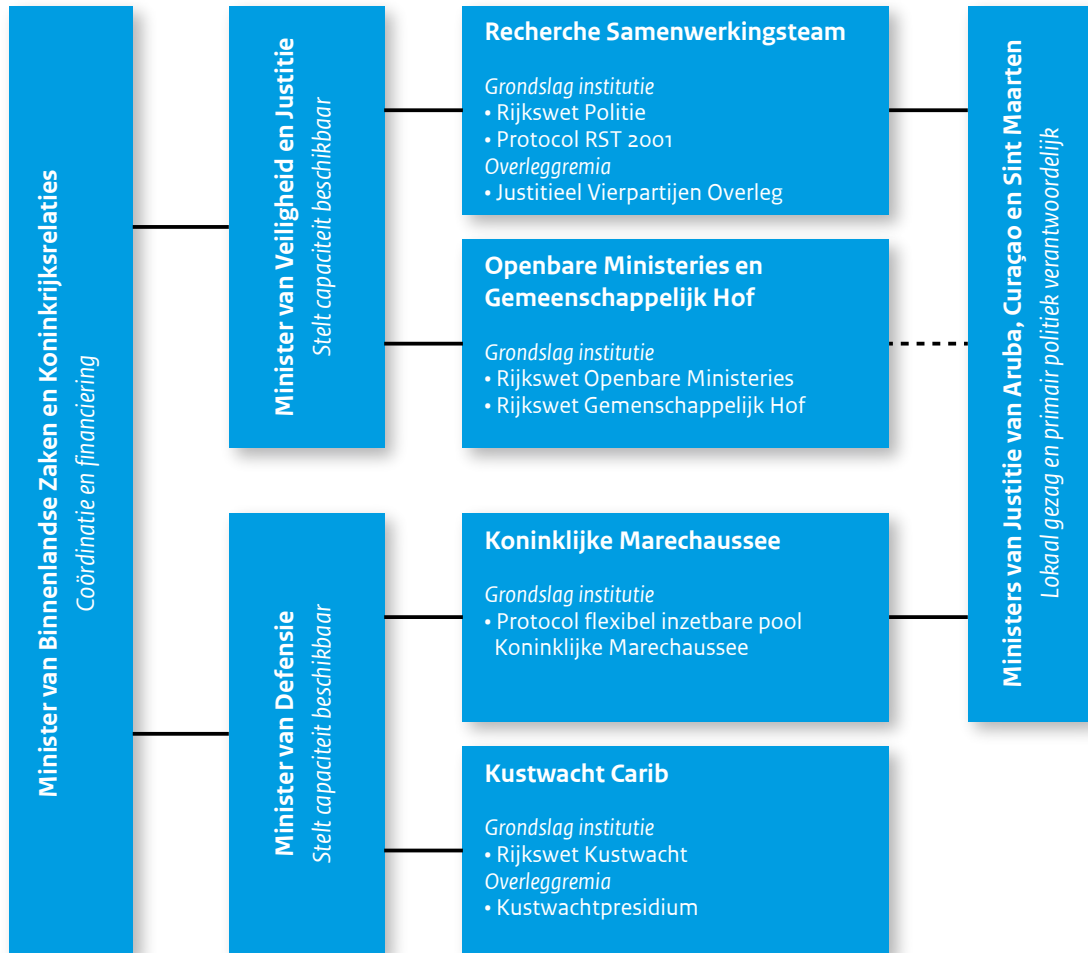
Minister van Binnenlandse Zaken en Koninkrijksrelaties
Coördinatie en financiering

Minister van Veiligheid en Justitie
Stelt capaciteit beschikbaar

Recherche Samenwerkingsteam

Grondslag institutie
• Rijkswet Politie
• Protocol RST 2001
Overleggremia
• Justitieel Vierpartijen Overleg

Openbare Ministeries en Gemeenschappelijk Hof

Grondslag institutie
• Rijkswet Openbare Ministeries
• Rijkswet Gemenschappelijk Hof

Minister van Defensie
Stelt capaciteit beschikbaar

Koninklijke Marechaussee

Grondslag institutie
• Protocol flexibel inzetbare pool Koninklijke Marechaussee

Kustwacht Carib

Grondslag institutie
• Rijkswet Kustwacht
Overleggremia
• Kustwachtpresidium

Ministers van Justitie van Aruba, Curaçao en Sint Maarten
Lokaal gezag en primair politiek verantwoordelijk